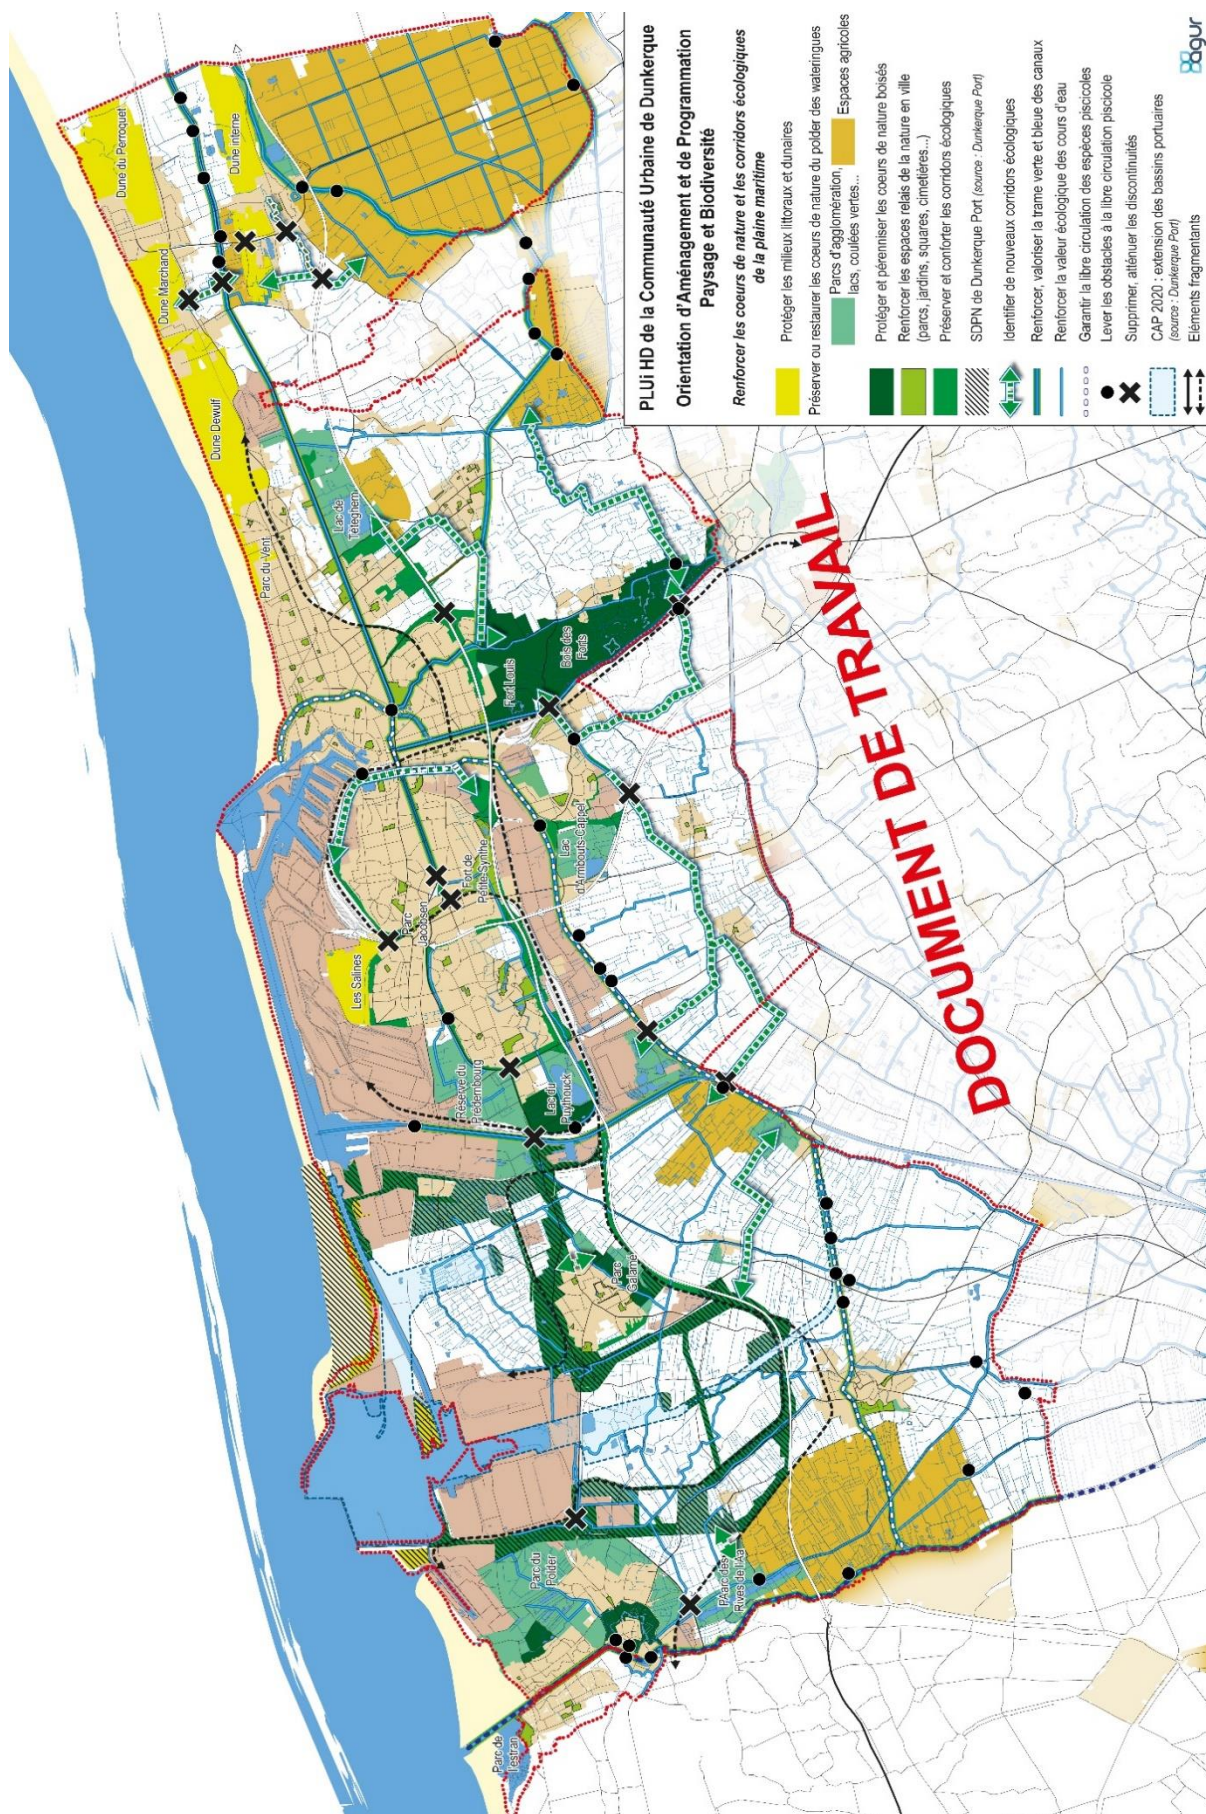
PLUi HD de la Communauté Urbaine de Dunkerque

Orientation d'Aménagement et de Programmation Paysage et Biodiversité

Renforcer les coeurs de nature et les corridors écologiques de la plaine maritime

Protéger les milieux littoraux et dunaires

Préserver ou restaurer les coeurs de nature du polder des wateringues

Parcs d'agglomération, lacs, coulées vertes...

Espaces agricoles

Protéger et pérenniser les coeurs de nature boisés

Renforcer les espaces relais de la nature en ville (parcs, jardins, squares, cimetières...)

Préserver et conforter les corridors écologiques

SDPN de Dunkerque Port (source : Dunkerque Port)

Identifier de nouveaux corridors écologiques

Renforcer, valoriser la trame verte et bleue des canaux

Renforcer la valeur écologique des cours d'eau

Garantir la libre circulation des espèces piscicoles

Lever les obstacles à la libre circulation piscicole

Supprimer, atténuer les discontinuités

CAP 2020 : extension des bassins portuaires (source : Dunkerque Port)

Eléments fragmentants

agur

Dune du Perroquet

Dune interne

Dune Marchand

Dune Dewulf

Parc du Vent

Lac de Teteghem

Bois des Forts

Fort Louis

Lac d'Armbouts-Cappel

Fort de Petite-Synthe

Parc Jacobsen

Les Salines

Réserve du Prédembourg

Lac du Puythouck

Parc Galamé

Parc du Polder

Parc des Rives de l'Aa

Parc de l'estran

DOCUMENT DE TRAVAIL